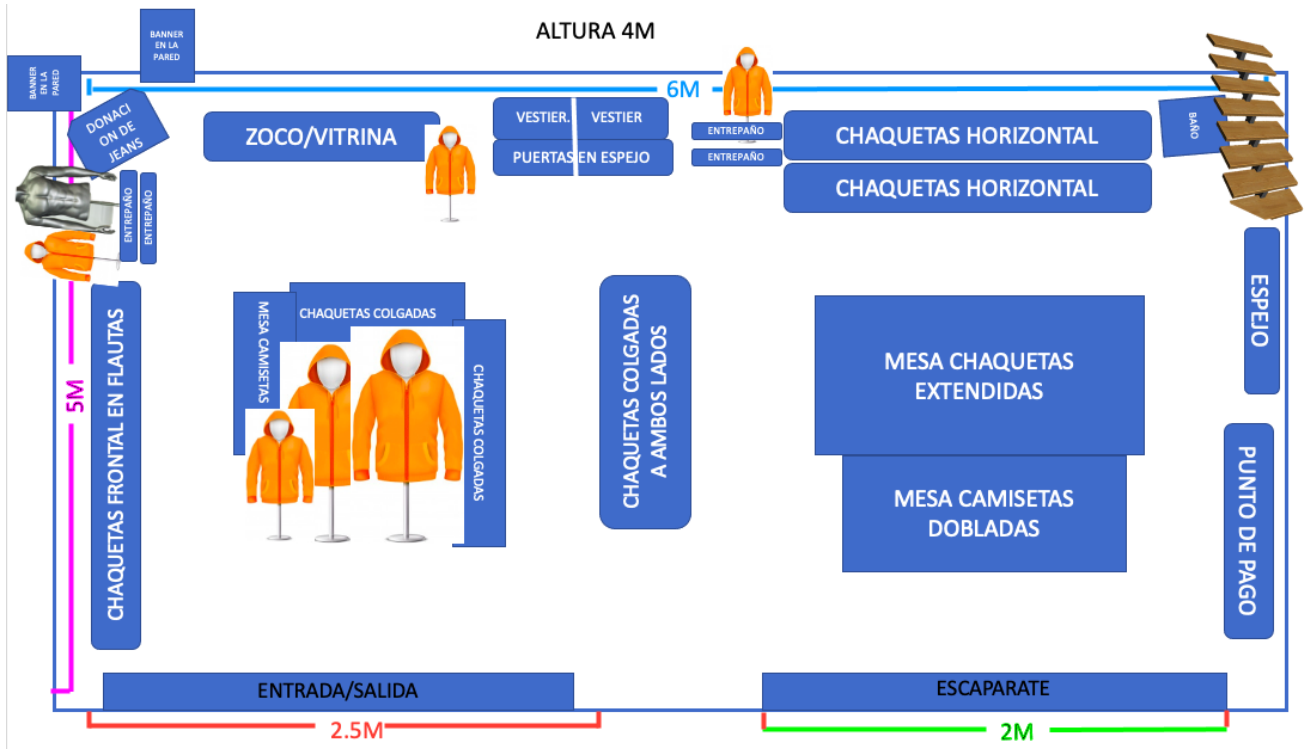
ALTURA 4M

BANNER EN LA PARED

BANNER EN LA PARED

6M

DONACION DE JEANS

ZOCO/VITRINA

VESTIER.

VESTIER

PUERTAS EN ESPEJO

ENTREPAÑO

ENTREPAÑO

CHAQUETAS HORIZONTAL

CHAQUETAS HORIZONTAL

BAÑO

ENTREPAÑO

ENTREPAÑO

ESPEJO

5M

CHAQUETAS FRONTAL EN FLAUTAS

MESA CAMISETAS

CHAQUETAS COLGADAS

CHAQUETAS COLGADAS

CHAQUETAS COLGADAS A AMBOS LADOS

MESA CHAQUETAS EXTENDIDAS

MESA CAMISETAS DOBLADAS

PUNTO DE PAGO

ENTRADA/SALIDA

ESCAPARATE

2.5M

2M